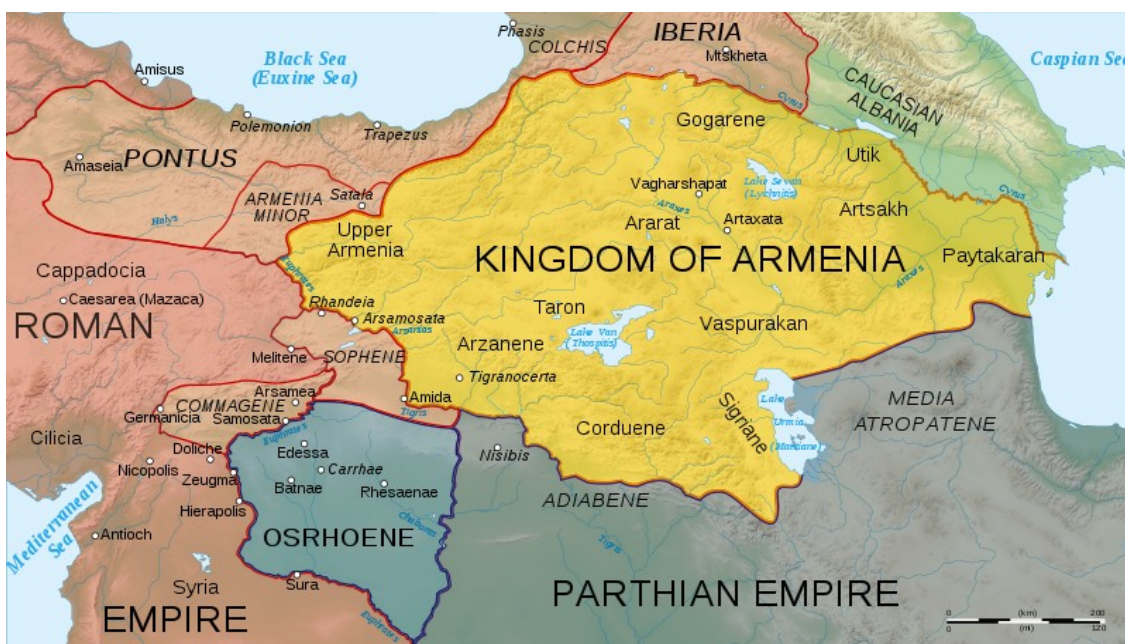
Phasis
COLCHIS
IBERIA
Mtskheta
Black Sea
(Euxine Sea)
Caspian Sea
Amisus
CAUCASIAN ALBANIA
Cyrus
Gogarene
Polemonion
Trapezus
Amaseia
PONTUS
Utik
Vagharshapat
Lake Sevan (Lychnitis)
ARMENIA MINOR
Satala
Araxes
Ararat
Artaxata
Artsakh
Halys
Cyrus
Upper Armenia
KINGDOM OF ARMENIA
Paytakaran
Cappadocia
Euphrates
Araxes
Caesarea (Mazaca)
Rhandeia
Taron
ROMAN
Arsamosata
Arsanias
Lake Van (Thospitis)
Vaspurakan
Arzanene
Melitene
SOPHENE
Tigranocerta
MEDIA
Arsamea
Amida
ATROPATENE
Germanicia
COMMAGENE
Tigris
Samosata
Lake Urmia (Matianus)
Cilicia
Euphrates
Corduene
Sigriane
Doliche
Edessa
Nisibis
Carrhae
Nicopolis
Zeugma
Batnae
Rhesaenae
ADIABENE
Hierapolis
Chaboras
Tigris
Mediterranean Sea
Antioch
OSRHOENE
Syria
Sura
PARTHIAN EMPIRE
EMPIRE
Euphrates
0
(km)
200
0
(mi)
120